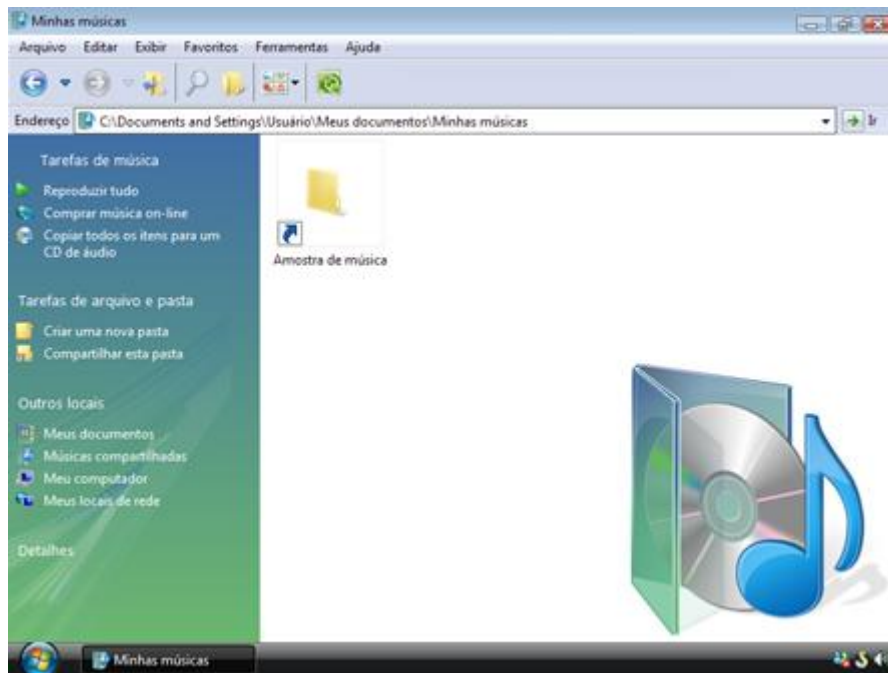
Minhas músicas

Arquivo Editar Exibir Favoritos Ferramentas Ajuda

Endereço C:\Documents and Settings\Usuário\Meus documentos\Minhas músicas

Ir

Tarefas de música

Reproduzir tudo

Comprar música on-line

Copiar todos os itens para um CD de áudio

Tarefas de arquivo e pasta

Criar uma nova pasta

Compartilhar esta pasta

Outros locais

Meus documentos

Músicas compartilhadas

Meu computador

Meus locais de rede

Detalhes

Amostra de música

Minhas músicas